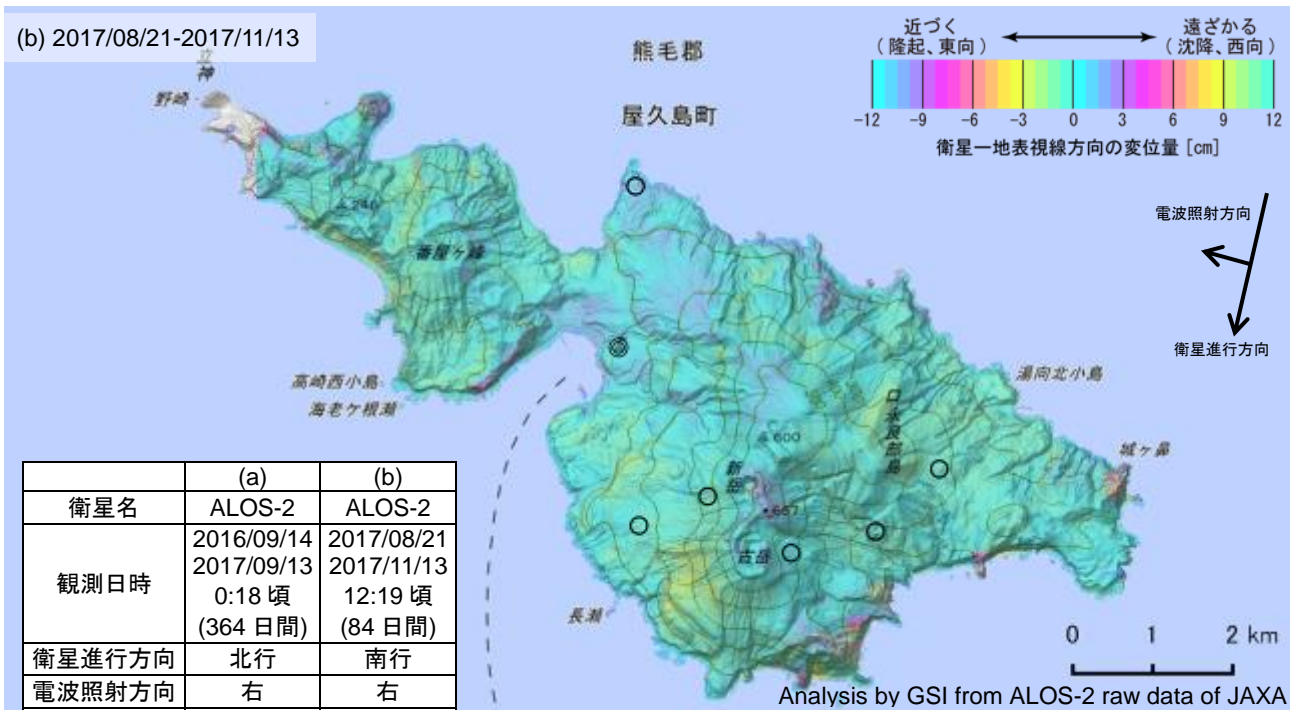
(b) 2017/08/21-2017/11/13

熊毛郡

屋久島町

近づく
(隆起、東向)

遠ざかる
(沈降、西向)

-12 -9 -6 -3 0 3 6 9 12

衛星ー地表視線方向の変位量 [cm]

電波照射方向

衛星進行方向

立神

野崎

番屋ヶ峰

高崎西小島

海老ケ根瀬

湯向北小島

口永良部島

城ヶ鼻

新岳

古岳

長瀬

| | (a) | (b) |
|---|---|---|
| 衛星名 | ALOS-2 | ALOS-2 |
| 観測日時 | 2016/09/14 2017/09/13 0:18 頃 (364 日間) | 2017/08/21 2017/11/13 12:19 頃 (84 日間) |
| 衛星進行方向 | 北行 | 南行 |
| 電波照射方向 | 右 | 右 |

0 1 2 km

Analysis by GSI from ALOS-2 raw data of JAXA